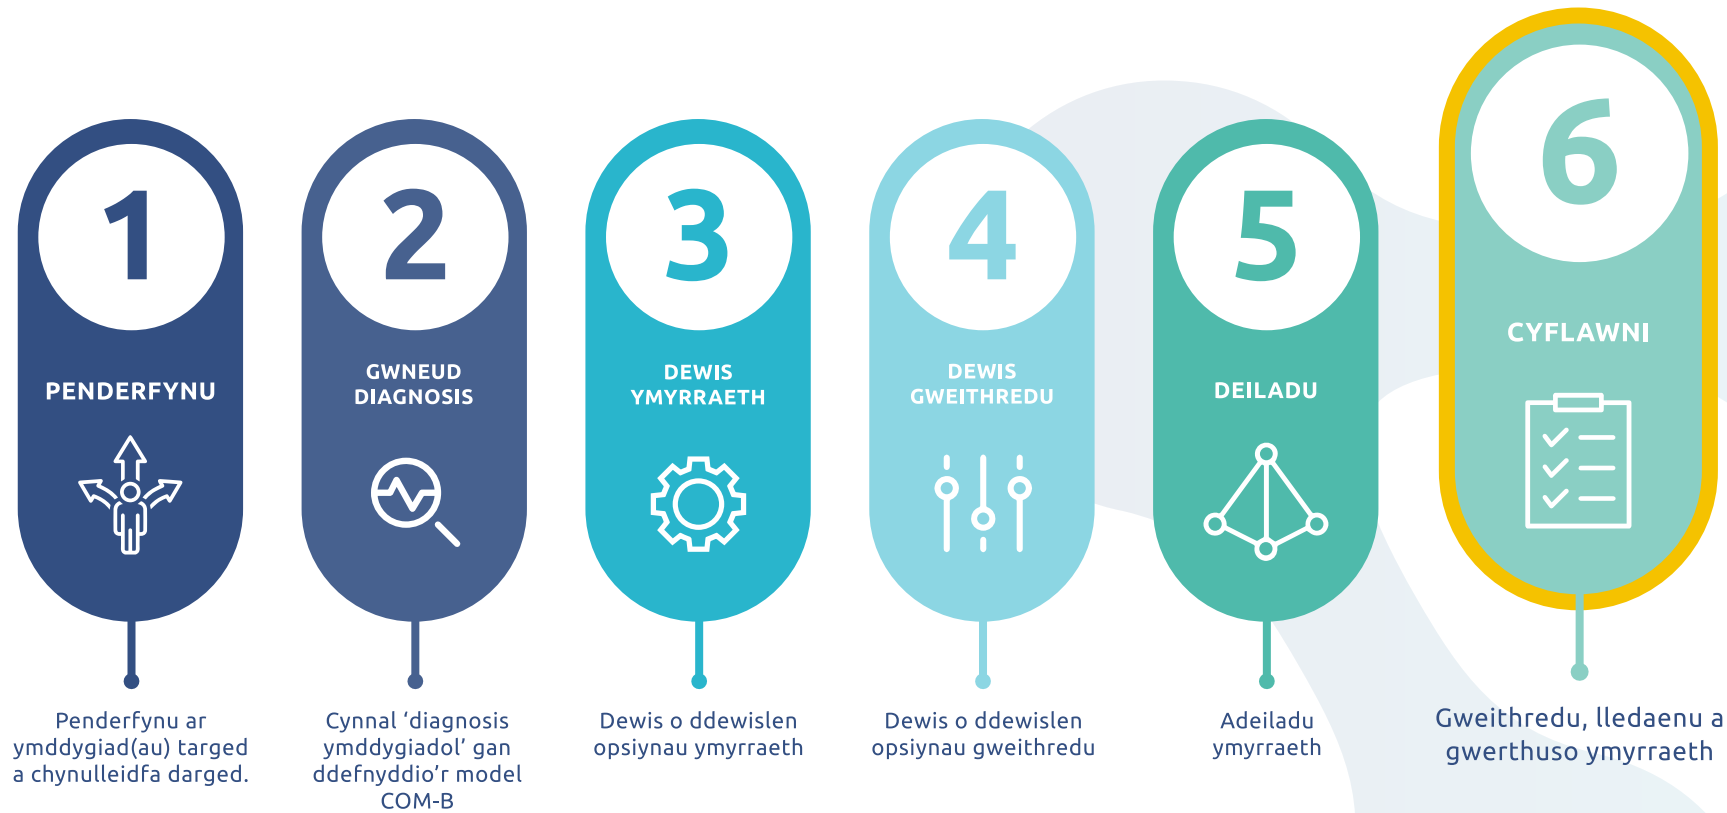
1
PENDERFYNU

2
GWNEUD DIAGNOSIS

3
DEWIS YMYRRAETH

4
DEWIS GWEITHREDU

5
DEILADU

6
CYFLAWNI

Penderfynu ar ymddygiad(au) targed a chynulleidfa darged.

Cynnal ‘diagnosis ymddygiadol’ gan ddefnyddio’r model COM-B

Dewis o ddewislen opsiynau ymyrraeth

Dewis o ddewislen opsiynau gweithredu

Adeiladu ymyrraeth

Gweithredu, lledaenu a gwerthuso ymyrraeth